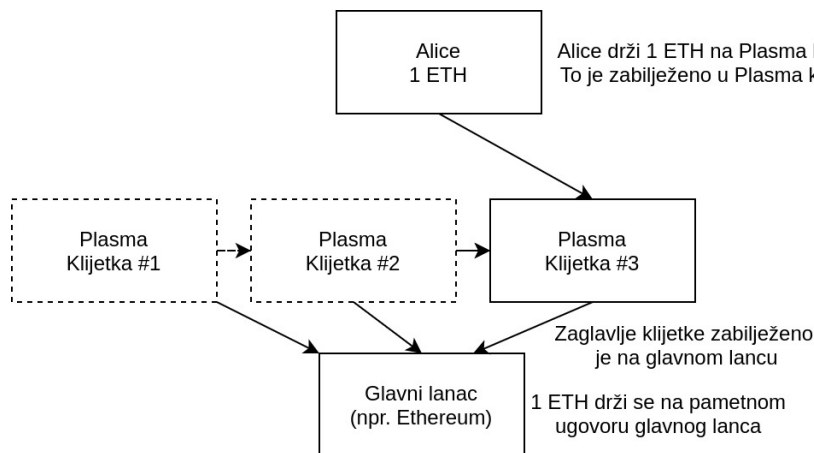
Alice
1 ETH

Alice drži 1 ETH na Plasma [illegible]
To je zabilježeno u Plasma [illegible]

Plasma
Klijetka #1

Plasma
Klijetka #2

Plasma
Klijetka #3

Zaglavlje klijetke zabilježeno
je na glavnom lancu

Glavni lanac
(npr. Ethereum)

1 ETH drži se na pametnom
ugovoru glavnog lanca